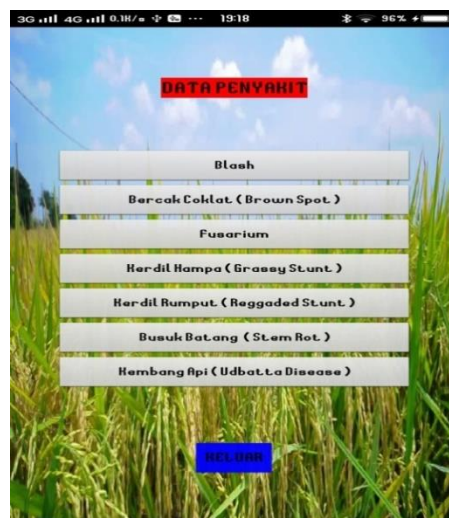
3G 4G 0.1K/s 19:18 96%

DATA PENYAKIT

Blash

Bercak Coklat ( Brown Spot )

Fusarium

Kerdil Hampa ( Grassy Stunt )

Kerdil Rumput ( Reggaded Stunt )

Busuk Batang ( Stem Rot )

Kembang Api ( Udbatta Disease )

KELUAR